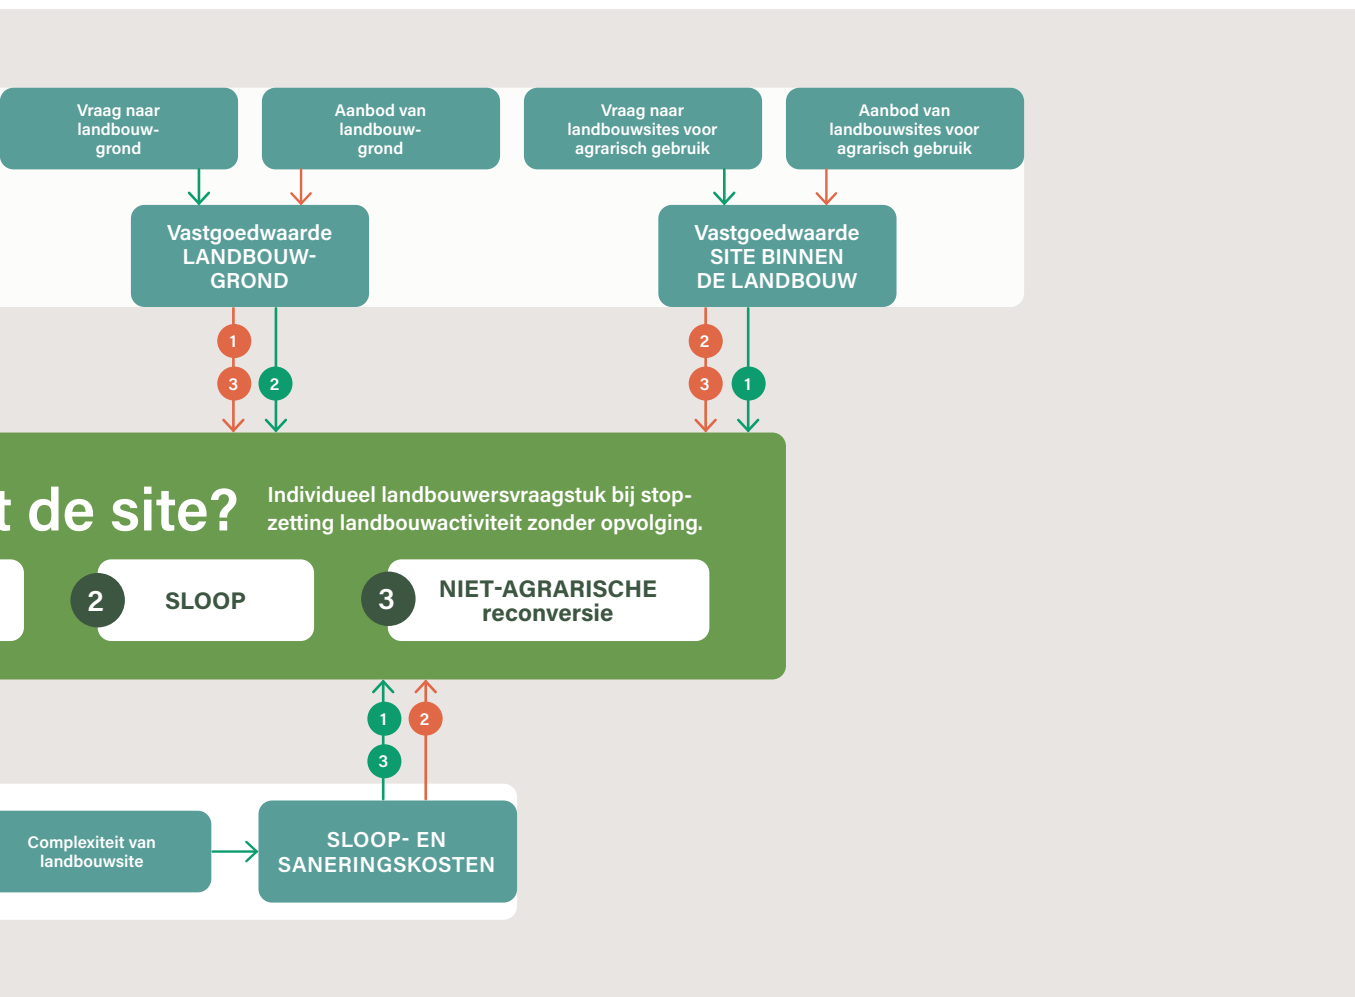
Vraag naar landbouwgrond

Aanbod naar landbouwgrond

Vraag naar landbouwsites voor agrarisch gebruik

Aanbod van landbouwsites voor agrarisch gebruik

Vastgoedwaarde LANDBOUWGROND

Vastgoedwaarde SITE BINNEN DE LANDBOUW

1
3
2

2
3
1

t de site?

Individueel landbouwersvraagstuk bij stopzetting landbouwactiviteit zonder opvolging.

2 SLOOP

3 NIET-AGRARISCHE reconversie

1
3
2

Complexiteit van landbouwsite

SLOOP- EN SANERINGSKOSTEN